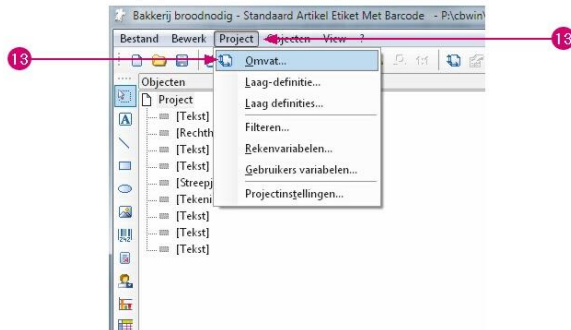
Bakkerij broodnodig - Standaard Artikel Etiket Met Barcode - P:\cbwin\

Bestand Bewerk Project Objecten View ?

13

13

Objecten

Project

[Tekst]

[Rechth

[Tekst]

[Tekst]

[Streepj

[Tekeni

[Tekst]

[Tekst]

[Tekst]

Omvat...

Laag-definitie...

Laag definities...

Filteren...

Rekenvariabelen...

Gebruikers variabelen...

Projectinstellingen...